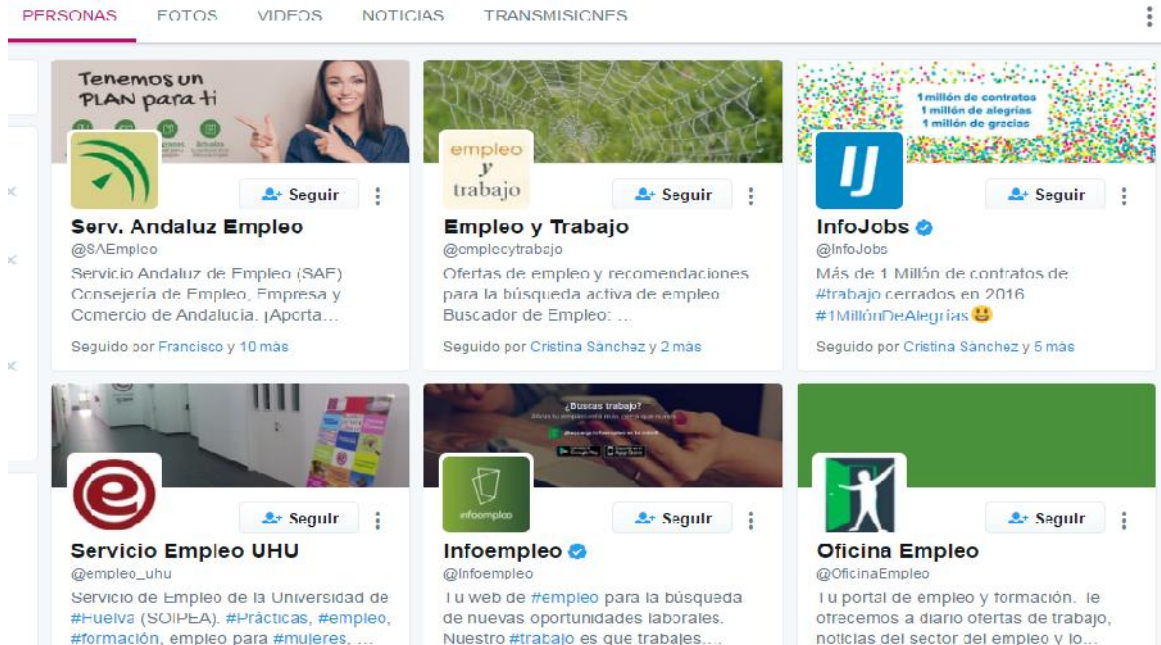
PERSONAS FOTOS VIDEOS NOTICIAS TRANSMISIONES

Tenemos un PLAN para ti

Seguir

Serv. Andaluz Empleo
@SAEmpleo
Servicio Andaluz de Empleo (SAE) Consejería de Empleo, Empresa y Comercio de Andalucía. ¡Aporta...
Seguido por Francisco y 10 más

empleo y trabajo

Seguir

Empleo y Trabajo
@empleoytrabajo
Ofertas de empleo y recomendaciones para la búsqueda activa de empleo Buscador de Empleo: ...
Seguido por Cristina Sánchez y 2 más

1 millón de contratos
1 millón de alegrías
1 millón de gracias

Seguir

InfoJobs
@InfoJobs
Más de 1 Millón de contratos de #trabajo cerrados en 2016 #1MillónDeAlegrías
Seguido por Cristina Sánchez y 5 más

Seguir

Servicio Empleo UHU
@empleo_uhu
Servicio de Empleo de la Universidad de #Huelva (SOIPEA). #Prácticas, #empleo, #formación, empleo para #mujeres, ...

¿Buscas trabajo?

infoempleo

Seguir

Infoempleo
@Infoempleo
Tu web de #empleo para la búsqueda de nuevas oportunidades laborales. Nuestro #trabajo es que trabajes...

Seguir

Oficina Empleo
@OficinaEmpleo
Tu portal de empleo y formación. Te ofrecemos a diario ofertas de trabajo, noticias del sector del empleo y lo...